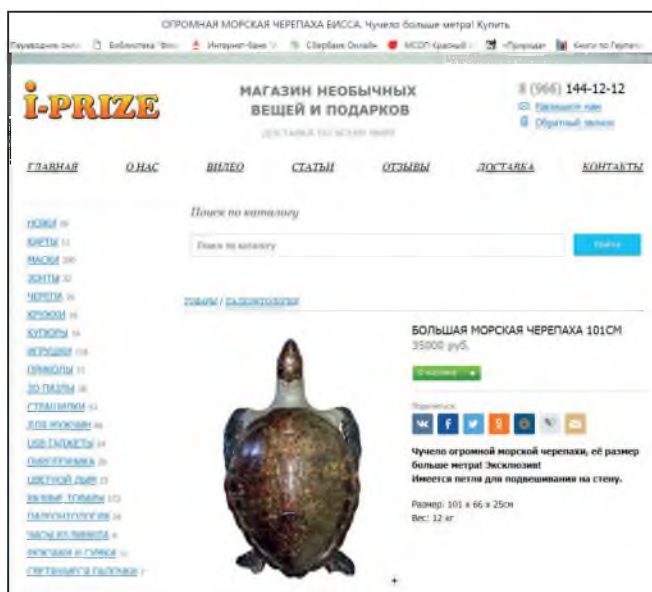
ОГРОМНАЯ МОРСКАЯ ЧЕРЕПАХА БИССА. Чучело больше метра! Купить

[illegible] Библиотека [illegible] Интернет-банк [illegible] Сбербанк Онлайн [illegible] МСОП Красный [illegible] «Природа» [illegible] Книги по Герпето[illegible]

i-PRIZE

МАГАЗИН НЕОБЫЧНЫХ ВЕЩЕЙ И ПОДАРКОВ

ДОСТАВКА ПО ВСЕМУ МИРУ

8 (966) 144-12-12
Напишите нам
Обратный звонок

ГЛАВНАЯ О НАС ВИДЕО СТАТЬИ ОТЗЫВЫ ДОСТАВКА КОНТАКТЫ

НОЖИ 39
КАРТЫ 11
МАСКИ 200
ЗОНТЫ 32
ЧЕРЕПА 16
КРЮКИ 16
КУПЮРЫ 14
ИГРУШКИ 118
ПРИКОЛЫ 11
3D ПАЗЛЫ 18
СТРАШИЛКИ 63
ДЛЯ ЖЕНЩИН 46
USB ГАДЖЕТЫ 14
ПИРОТЕХНИКА 26
ЦВЕТНОЙ ДЫМ 23
ЖИВЫЕ ТОВАРЫ 173
ПАЛЕОНТОЛОГИЯ 24
ЧАСЫ ИЗ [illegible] 8
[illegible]
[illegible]

Поиск по каталогу

Поиск по каталогу

Найти

ТОВАРЫ / ПАЛЕОНТОЛОГИЯ

БОЛЬШАЯ МОРСКАЯ ЧЕРЕПАХА 101СМ
35000 руб.

В корзину

Поделиться

Чучело огромной морской черепахи, её размер больше метра! Эксклюзив!
Имеется петля для подвешивания на стену.

Размер: 101 х 66 х 25см
Вес: 12 кг